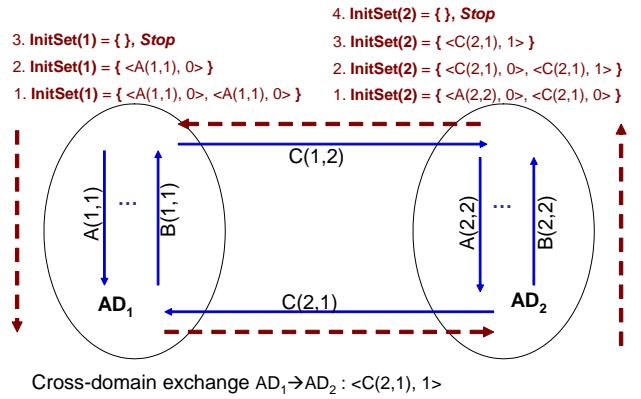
4. **InitSet(2) = { }, *Stop***

3. **InitSet(2) = { <C(2,1), 1> }**

2. **InitSet(2) = { <C(2,1), 0>, <C(2,1), 1> }**

1. **InitSet(2) = { <A(2,2), 0>, <C(2,1), 0> }**

3. **InitSet(1) = { }, *Stop***

2. **InitSet(1) = { <A(1,1), 0> }**

1. **InitSet(1) = { <A(1,1), 0>, <A(1,1), 0> }**

C(1,2)

A(1,1) ... B(1,1)

A(2,2) ... B(2,2)

C(2,1)

**AD$_1$**

**AD$_2$**

Cross-domain exchange AD$_1$→AD$_2$ : <C(2,1), 1>